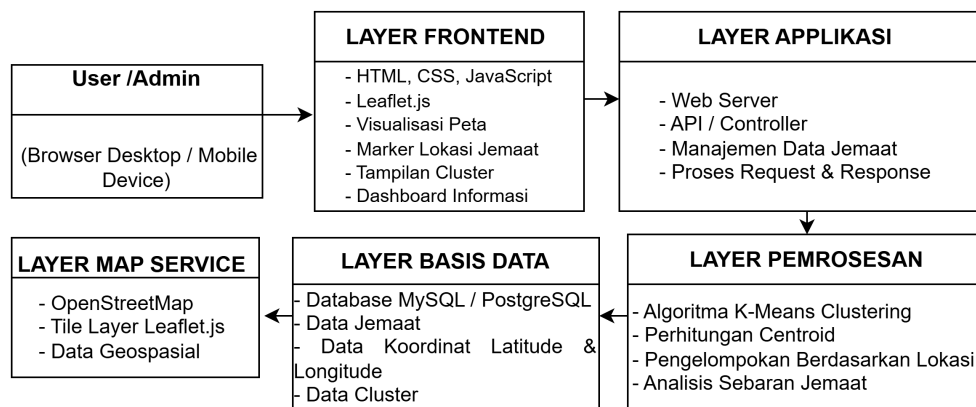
User /Admin

(Browser Desktop / Mobile Device)

LAYER FRONTEND

- HTML, CSS, JavaScript
- Leaflet.js
- Visualisasi Peta
- Marker Lokasi Jemaat
- Tampilan Cluster
- Dashboard Informasi

LAYER APPLIKASI

- Web Server
- API / Controller
- Manajemen Data Jemaat
- Proses Request & Response

LAYER PEMROSESAN

- Algoritma K-Means Clustering
- Perhitungan Centroid
- Pengelompokan Berdasarkan Lokasi
- Analisis Sebaran Jemaat

LAYER BASIS DATA

- Database MySQL / PostgreSQL
- Data Jemaat
- Data Koordinat Latitude & Longitude
- Data Cluster

LAYER MAP SERVICE

- OpenStreetMap
- Tile Layer Leaflet.js
- Data Geospasial